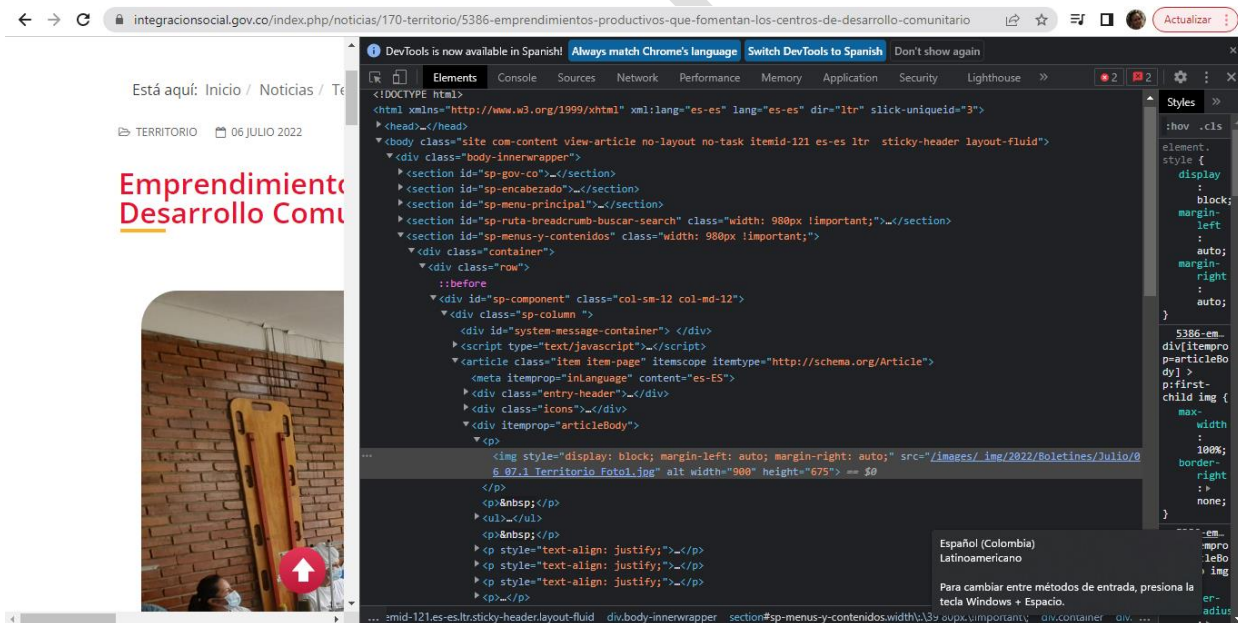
integracionsocial.gov.co/index.php/noticias/170-territorio/5386-emprendimientos-productivos-que-fomentan-los-centros-de-desarrollo-comunitario

Actualizar

Está aquí: Inicio / Noticias / Te

TERRITORIO 06 JULIO 2022

Emprendimiento
Desarrollo Comu

DevTools is now available in Spanish! Always match Chrome's language Switch DevTools to Spanish Don't show again

Elements Console Sources Network Performance Memory Application Security Lighthouse » 2 2

<!DOCTYPE html>
<html xmlns="http://www.w3.org/1999/xhtml" xml:lang="es-es" lang="es-es" dir="ltr" slick-uniqueid="3">
<head>…</head>
<body class="site com-content view-article no-layout no-task itemid-121 es-es ltr sticky-header layout-fluid">
<div class="body-innerwrapper">
<section id="sp-gov-co">…</section>
<section id="sp-encabezado">…</section>
<section id="sp-menu-principal">…</section>
<section id="sp-ruta-breadcrumb-buscar-search" class="width: 980px !important;">…</section>
<section id="sp-menus-y-contenidos" class="width: 980px !important;">
<div class="container">
<div class="row">
::before
<div id="sp-component" class="col-sm-12 col-md-12">
<div class="sp-column ">
<div id="system-message-container"> </div>
<script type="text/javascript">…</script>
<article class="item item-page" itemscope itemtype="http://schema.org/Article">
<meta itemprop="inLanguage" content="es-ES">
<div class="entry-header">…</div>
<div class="icons">…</div>
<div itemprop="articleBody">
<p>
<img style="display: block; margin-left: auto; margin-right: auto;" src="/images/_img/2022/Boletines/Julio/06_07.1_Territorio_Foto1.jpg" alt width="900" height="675"> == $0
</p>
<p>&nbsp;</p>
<ul>…</ul>
<p>&nbsp;</p>
<p style="text-align: justify;">…</p>
<p style="text-align: justify;">…</p>
<p style="text-align: justify;">…</p>
<p>…</p>

Styles »
:hov .cls
element.style {
display: block;
margin-left: auto;
margin-right: auto;
}
5386-em…
div[itemprop=articleBody] > p:first-child img {
max-width: 100%;
border-right: none;
}

Español (Colombia)
Latinoamericano

Para cambiar entre métodos de entrada, presiona la tecla Windows + Espacio.

emid-121.es-es.ltr.sticky-header.layout-fluid div.body-innerwrapper section#sp-menus-y-contenidos.width\:\39 80px.\!important\; div.container div.